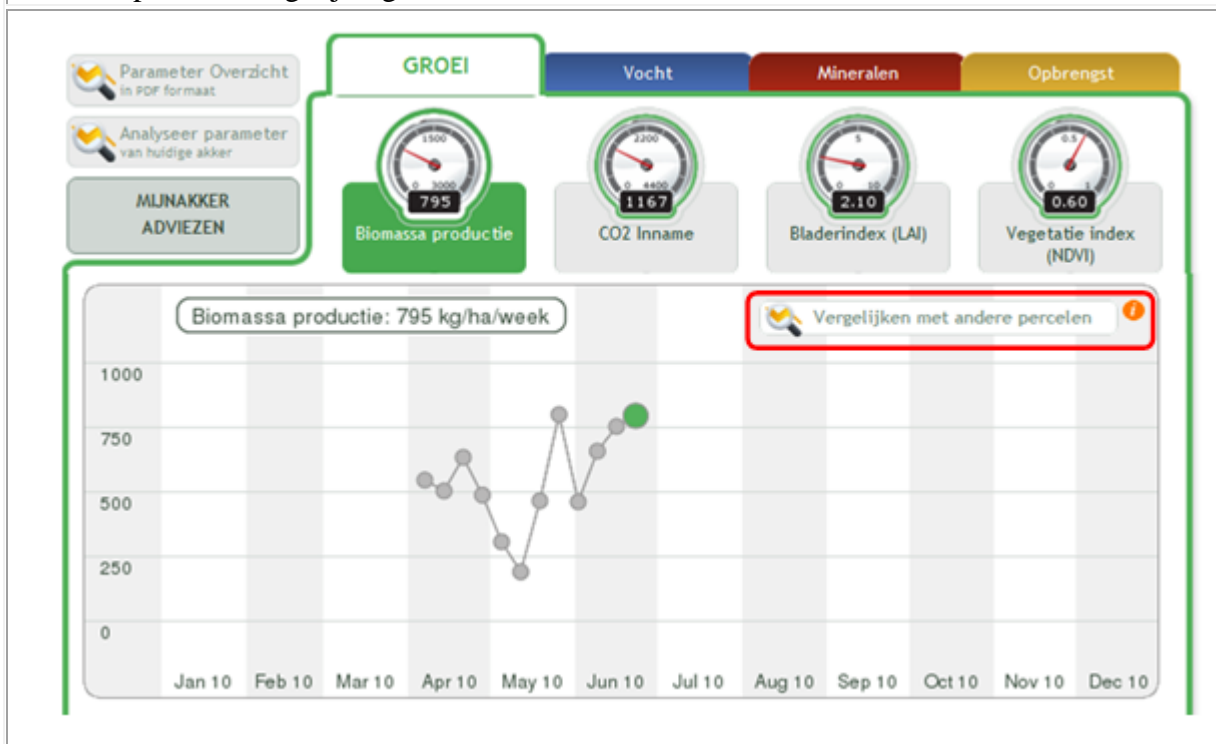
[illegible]

Parameter Overzicht
in PDF formaat

Analyseer parameter
van huidige akker

MIJNAKKER
ADVIEZEN

GROEI

Vocht

Mineralen

Opbrengst

1500
0 3000
795
Biomassa productie

2200
0 4400
1167
CO2 Inname

5
0 10
2.10
Bladerindex (LAI)

0.5
0 1
0.60
Vegetatie index (NDVI)

Biomassa productie: 795 kg/ha/week

Vergelijken met andere percelen

1000
750
500
250
0

Jan 10
Feb 10
Mar 10
Apr 10
May 10
Jun 10
Jul 10
Aug 10
Sep 10
Oct 10
Nov 10
Dec 10